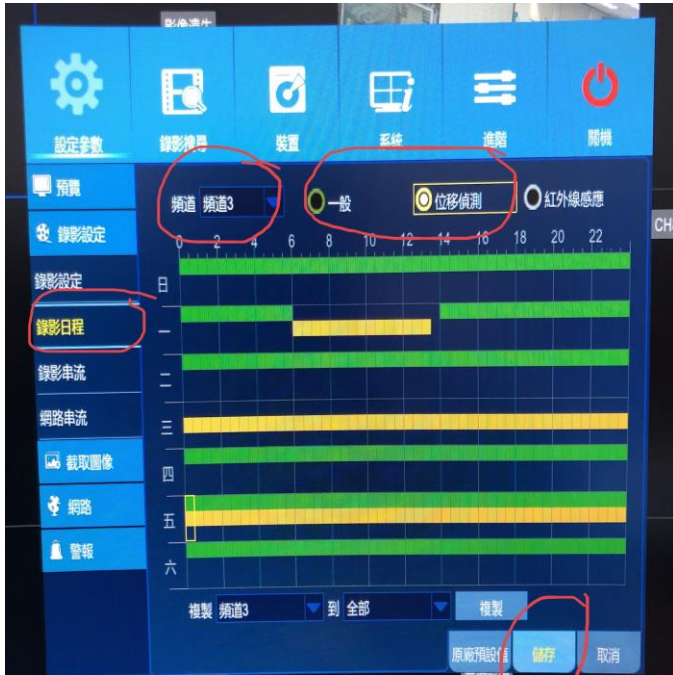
影像演出

設定參數

錄影搜尋

裝置

系統

進階

關機

預覽

錄影設定

錄影設定

錄影日程

錄影串流

網路串流

截取圖像

網路

警報

頻道 頻道3

一般

位移偵測

紅外線感應

0 2 4 6 8 10 12 14 16 18 20 22

日

一

二

三

四

五

六

複製 頻道3 到 全部 複製

原廠預設值 儲存 取消

CH